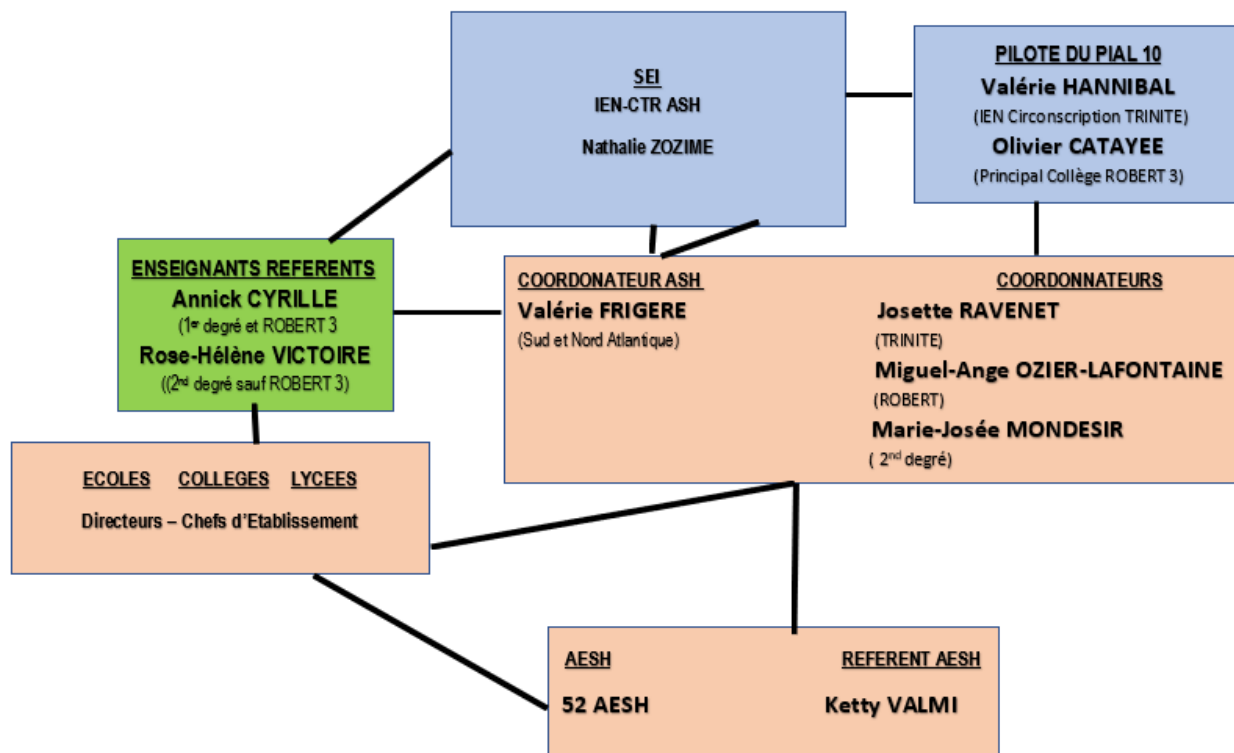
SEI
IEN-CTR ASH

Nathalie ZOZIME

PILOTE DU PIAL 10
Valérie HANNIBAL
(IEN Circonscription TRINITE)
Olivier CATAYEE
(Principal Collège ROBERT 3)

ENSEIGNANTS REFERENTS
Annick CYRILLE
(1er degré et ROBERT 3
Rose-Hélène VICTOIRE
((2nd degré sauf ROBERT 3)

COORDONATEUR ASH
Valérie FRIGERE
(Sud et Nord Atlantique)

COORDONNATEURS
Josette RAVENET
(TRINITE)
Miguel-Ange OZIER-LAFONTAINE
(ROBERT)
Marie-Josée MONDESIR
( 2nd degré)

ECOLES COLLEGES LYCEES
Directeurs – Chefs d'Etablissement

AESH
52 AESH

REFERENT AESH
Ketty VALMI